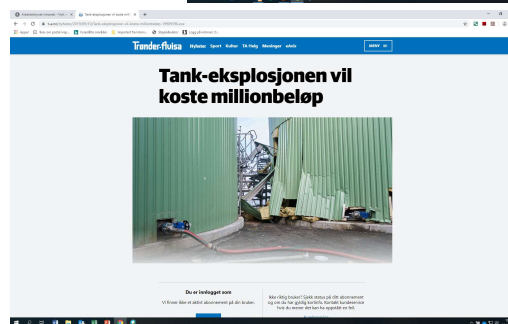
Trønder-Avisa Nyheter Sport Kultur TA Helg Meninger adresse MENY

Tank-eksplosjonen vil koste millionbeløp

Du er innlogget som

Vi finner ikke et aktivt abonnement på din bruker.

Ikke riktig bruker? Sjekk status på ditt abonnement og om du har gyldig kortinfo. Kontakt kundeservice hvis du mener det kan ha oppstått en feil.